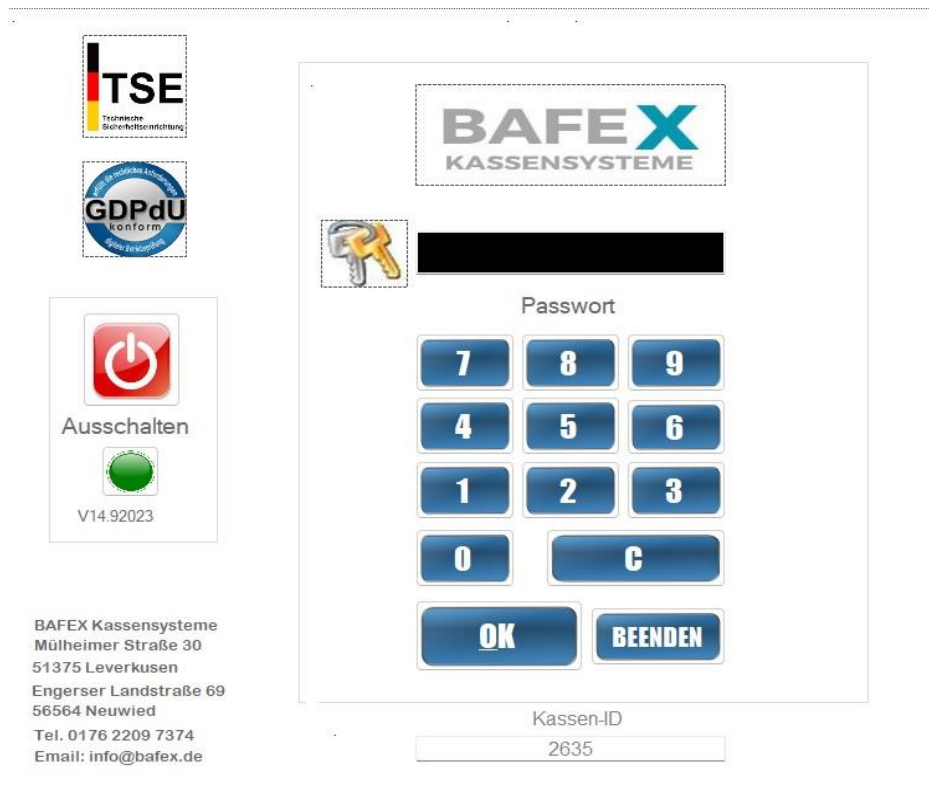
TSE
Technische Sicherheitseinrichtung

erfüllt die rechtlichen Anforderungen
GDPdU
konform
digitaler Betriebsprüfung

Ausschalten

V14.92023

BAFEX Kassensysteme
Mülheimer Straße 30
51375 Leverkusen
Engerser Landstraße 69
56564 Neuwied
Tel. 0176 2209 7374
Email: info@bafex.de

BAFEX
KASSENSYSTEME

Passwort

7 8 9
4 5 6
1 2 3
0 C
OK BEENDEN

Kassen-ID
2635